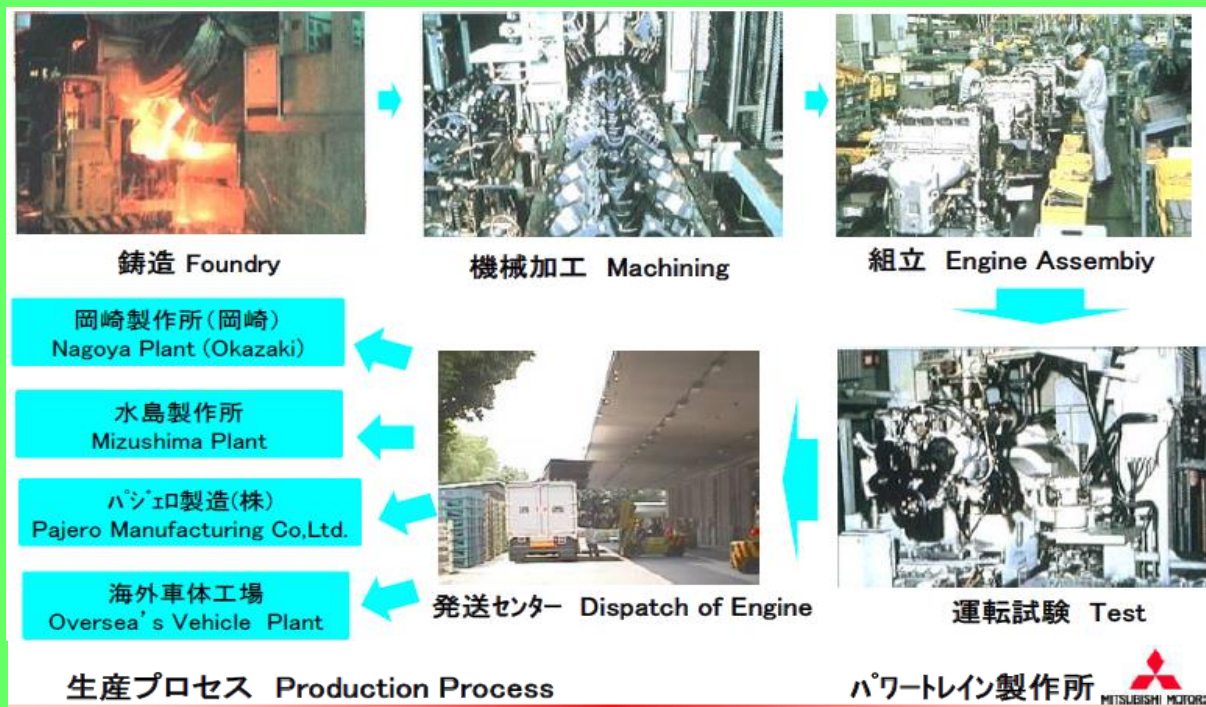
鋳造 Foundry

機械加工 Machining

組立 Engine Assembiy

岡崎製作所(岡崎)
Nagoya Plant (Okazaki)

水島製作所
Mizushima Plant

パジェロ製造(株)
Pajero Manufacturing Co,Ltd.

海外車体工場
Oversea's Vehicle Plant

発送センター Dispatch of Engine

運転試験 Test

生産プロセス Production Process

パワートレイン製作所

MITSUBISHI MOTORS